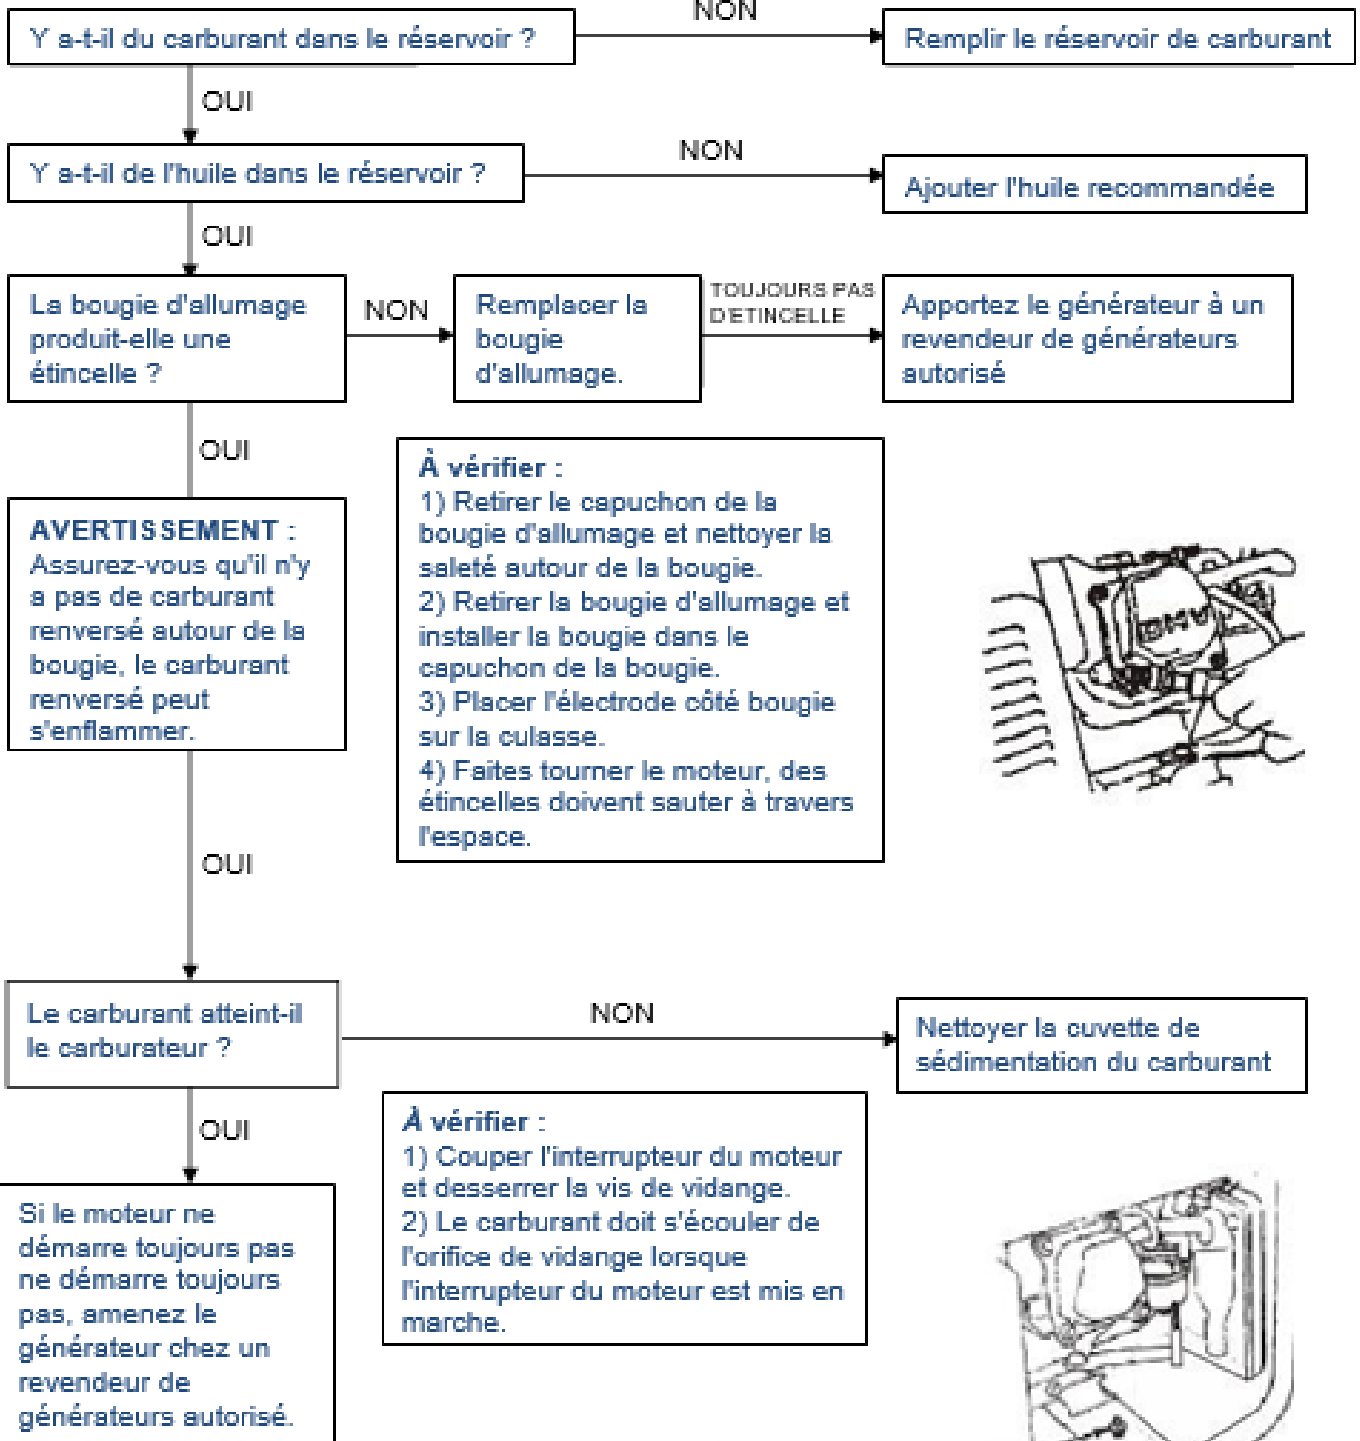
Y a-t-il du carburant dans le réservoir ?

NON

Remplir le réservoir de carburant

OUI

Y a-t-il de l'huile dans le réservoir ?

NON

Ajouter l'huile recommandée

OUI

La bougie d'allumage produit-elle une étincelle ?

NON

Remplacer la bougie d'allumage.

TOUJOURS PAS D'ETINCELLE

Apportez le générateur à un revendeur de générateurs autorisé

OUI

À vérifier :
1) Retirer le capuchon de la bougie d'allumage et nettoyer la saleté autour de la bougie.
2) Retirer la bougie d'allumage et installer la bougie dans le capuchon de la bougie.
3) Placer l'électrode côté bougie sur la culasse.
4) Faites tourner le moteur, des étincelles doivent sauter à travers l'espace.

AVERTISSEMENT : Assurez-vous qu'il n'y a pas de carburant renversé autour de la bougie, le carburant renversé peut s'enflammer.

OUI

Le carburant atteint-il le carburateur ?

NON

Nettoyer la cuvette de sédimentation du carburant

OUI

À vérifier :
1) Couper l'interrupteur du moteur et desserrer la vis de vidange.
2) Le carburant doit s'écouler de l'orifice de vidange lorsque l'interrupteur du moteur est mis en marche.

Si le moteur ne démarre toujours pas ne démarre toujours pas, amenez le générateur chez un revendeur de générateurs autorisé.